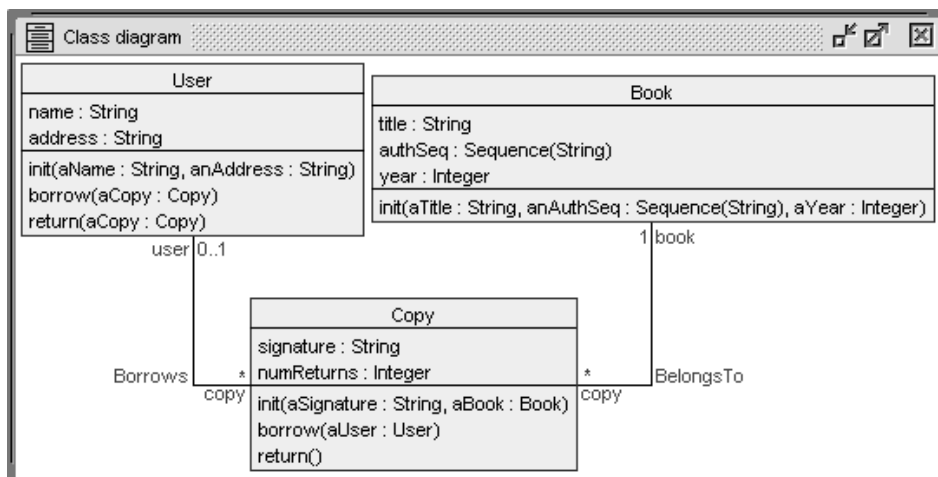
Class diagram

User
name : String
address : String
init(aName : String, anAddress : String)
borrow(aCopy : Copy)
return(aCopy : Copy)

Book
title : String
authSeq : Sequence(String)
year : Integer
init(aTitle : String, anAuthSeq : Sequence(String), aYear : Integer)

user 0..1
1 book

Copy
signature : String
numReturns : Integer
init(aSignature : String, aBook : Book)
borrow(aUser : User)
return()

Borrows
* copy
* copy
BelongsTo